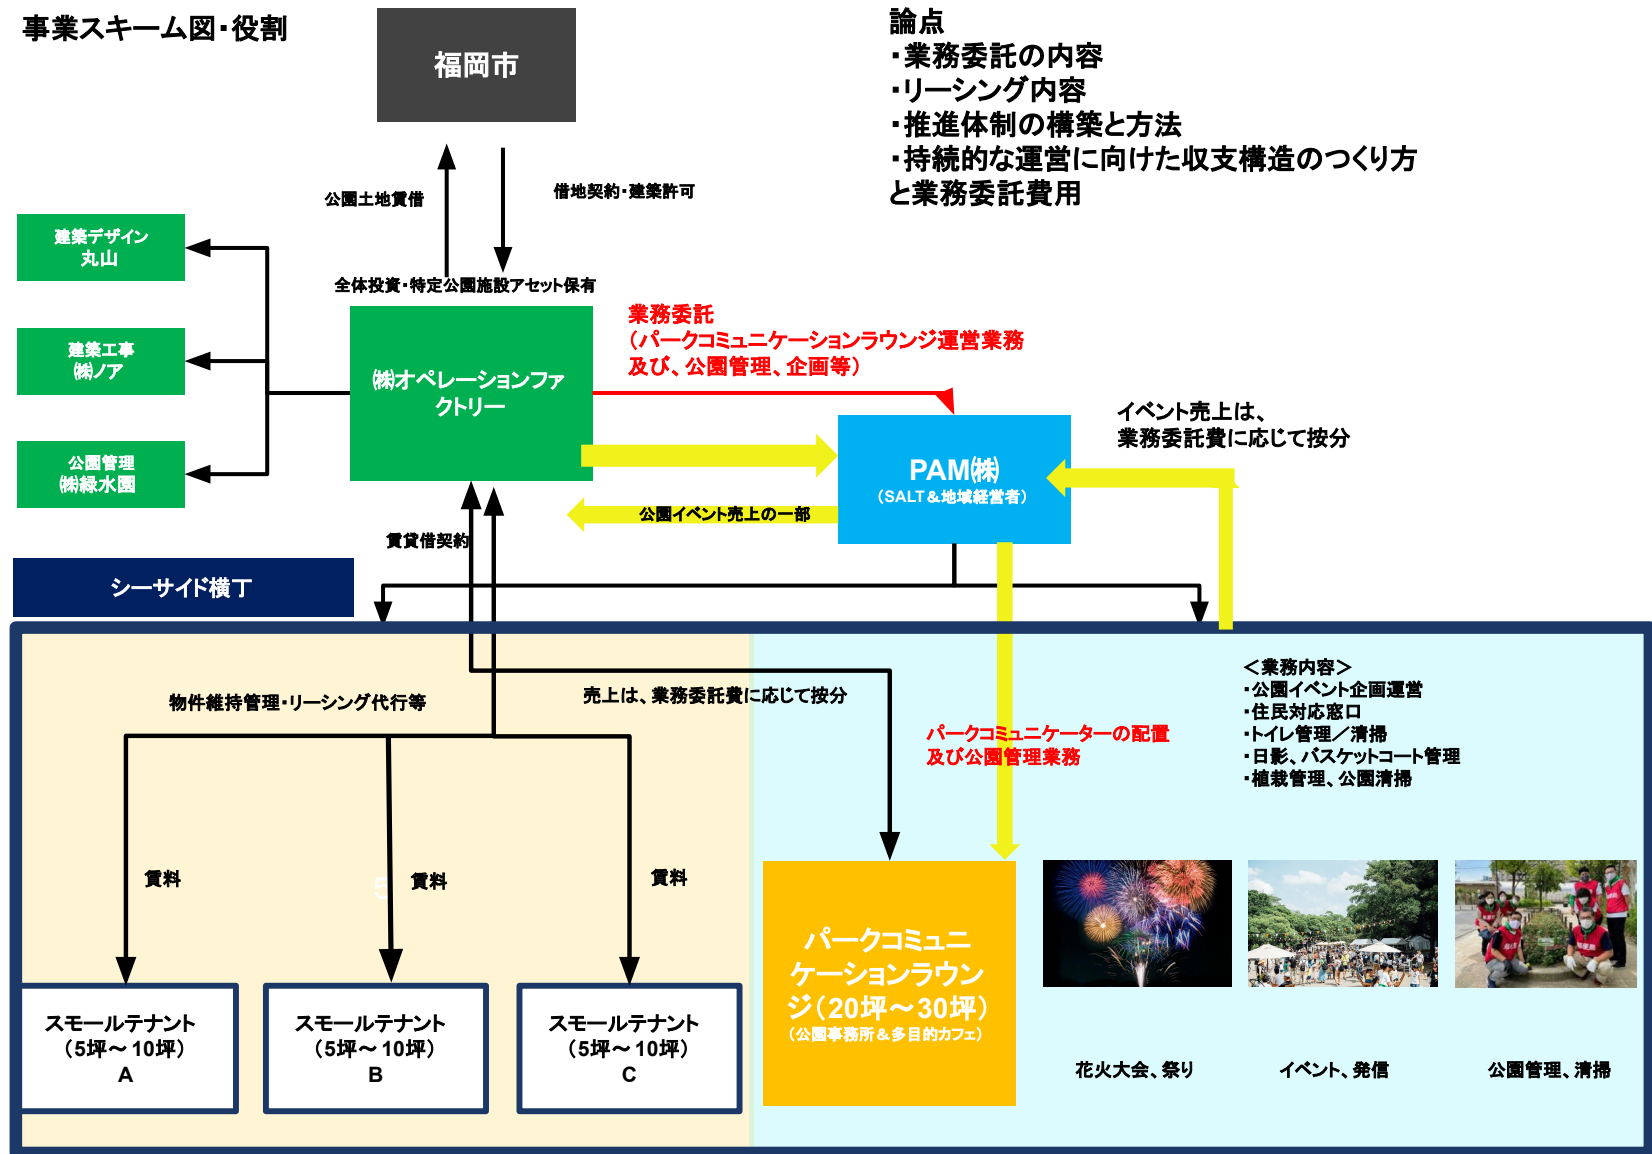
事業スキーム図・役割

福岡市

論点
・業務委託の内容
・リーシング内容
・推進体制の構築と方法
・持続的な運営に向けた収支構造のつくり方と業務委託費用

公園土地賃借

借地契約・建築許可

建築デザイン
丸山

建築工事
㈱ノア

公園管理
㈱緑水園

全体投資・特定公園施設アセット保有

㈱オペレーションファクトリー

業務委託
（パークコミュニケーションラウンジ運営業務及び、公園管理、企画等）

PAM㈱
（SALT＆地域経営者）

イベント売上は、
業務委託費に応じて按分

公園イベント売上の一部

賃貸借契約

シーサイド横丁

物件維持管理・リーシング代行等

売上は、業務委託費に応じて按分

パークコミュニケーターの配置
及び公園管理業務

＜業務内容＞
・公園イベント企画運営
・住民対応窓口
・トイレ管理／清掃
・日影、バスケットコート管理
・植栽管理、公園清掃

賃料

賃料

賃料

パークコミュニケーションラウンジ（20坪～30坪）
（公園事務所＆多目的カフェ）

スモールテナント
（5坪～10坪）
A

スモールテナント
（5坪～10坪）
B

スモールテナント
（5坪～10坪）
C

花火大会、祭り

イベント、発信

公園管理、清掃